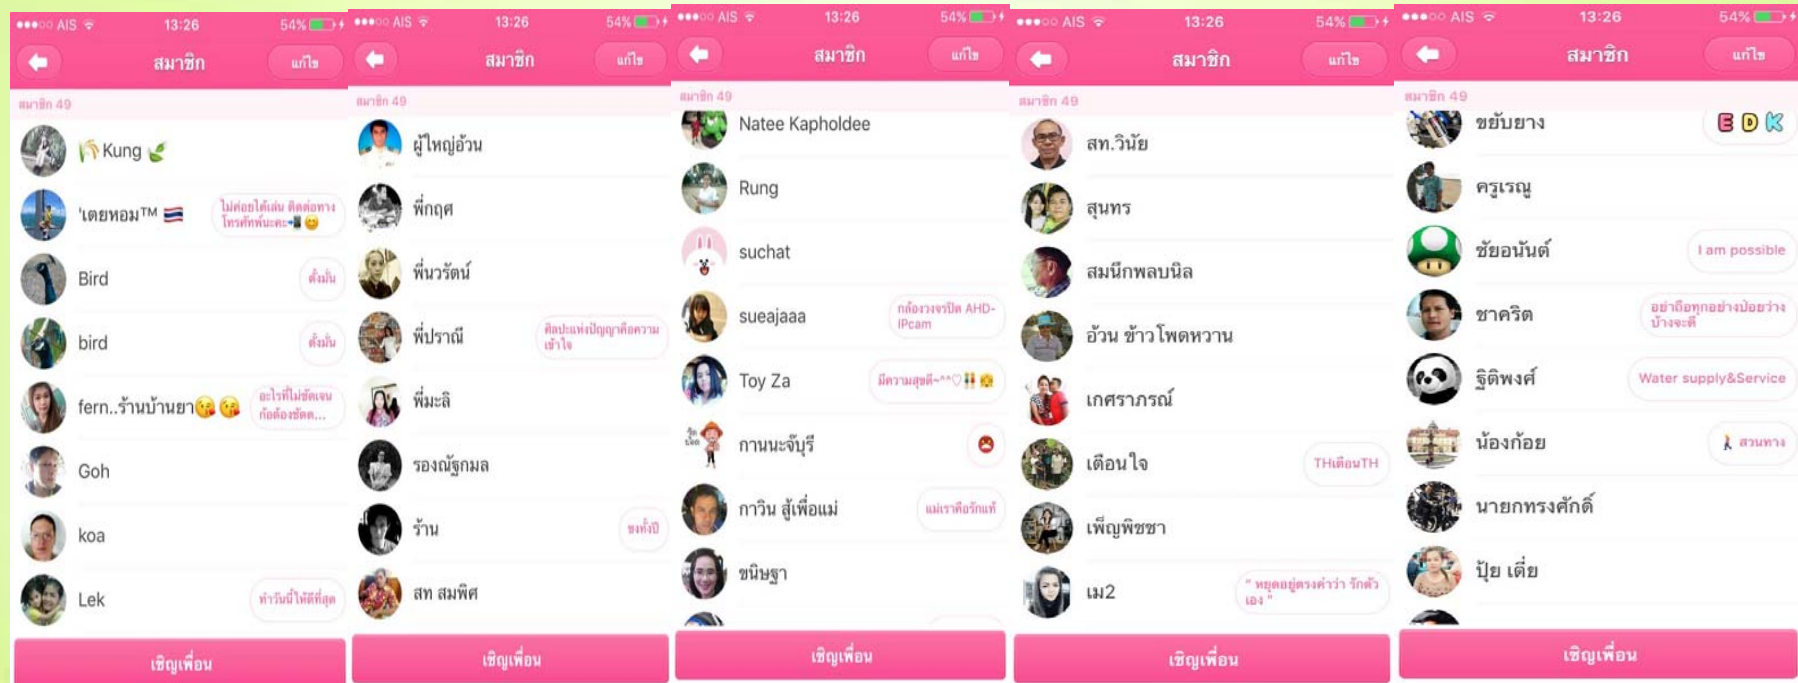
●●●○○ AIS 13:26 54%

สมาชิก

แก้ไข

สมาชิก 49

Kung

'เตยหอม™

ไม่ค่อยได้เล่น ติดต่อทาง โทรศัพท์นะคะ

Bird

ตั้งมั่น

bird

ตั้งมั่น

fern..ร้านบ้านยา

อะไรที่ไม่ชัดเจน ก็ต้องชัดต...

Goh

koa

Lek

ทำวันนี้ให้ดีที่สุด

เชิญเพื่อน

●●●○○ AIS 13:26 54%

สมาชิก

แก้ไข

สมาชิก 49

ผู้ใหญ่อ้วน

พี่กฤต

พี่นวรัตน์

พี่ปราณี

ศิลปะแห่งปัญญาคือความเข้าใจ

พี่มะลิ

รองณัฐกมล

ร้าน

ชงทั้งปี

สท สมพิศ

เชิญเพื่อน

●●●○○ AIS 13:26 54%

สมาชิก

แก้ไข

สมาชิก 49

Natee Kapholdee

Rung

suchat

sueajaaa

กล้องวงจรปิด AHD-IPcam

Toy Za

มีความสุขดี~^^

กานนะจันบุรี

กาวิน สู้เพื่อแม่

แม่เราคือรักแท้

ชนิษฐา

เชิญเพื่อน

●●●○○ AIS 13:26 54%

สมาชิก

แก้ไข

สมาชิก 49

สท.วินัย

สุนทร

สมนึกพลบนิล

อ้วน ข้าวโพดหวาน

เกศราภรณ์

เดือนใจ

THเดือนTH

เพ็ญพิชชา

เม2

" หยุดอยู่ตรงคำว่า รักตัวเอง "

เชิญเพื่อน

●●●○○ AIS 13:26 54%

สมาชิก

แก้ไข

สมาชิก 49

ขยับยาง

EDK

ครูเรณู

ชัยอนันต์

I am possible

ชาคริต

อย่ายึดทุกอย่างปล่อยวางบ้างจะดี

ฐิติพงศ์

Water supply&Service

น้องก้อย

สวนทาง

นายกทรงศักดิ์

ปุ้ย เตี้ย

เชิญเพื่อน